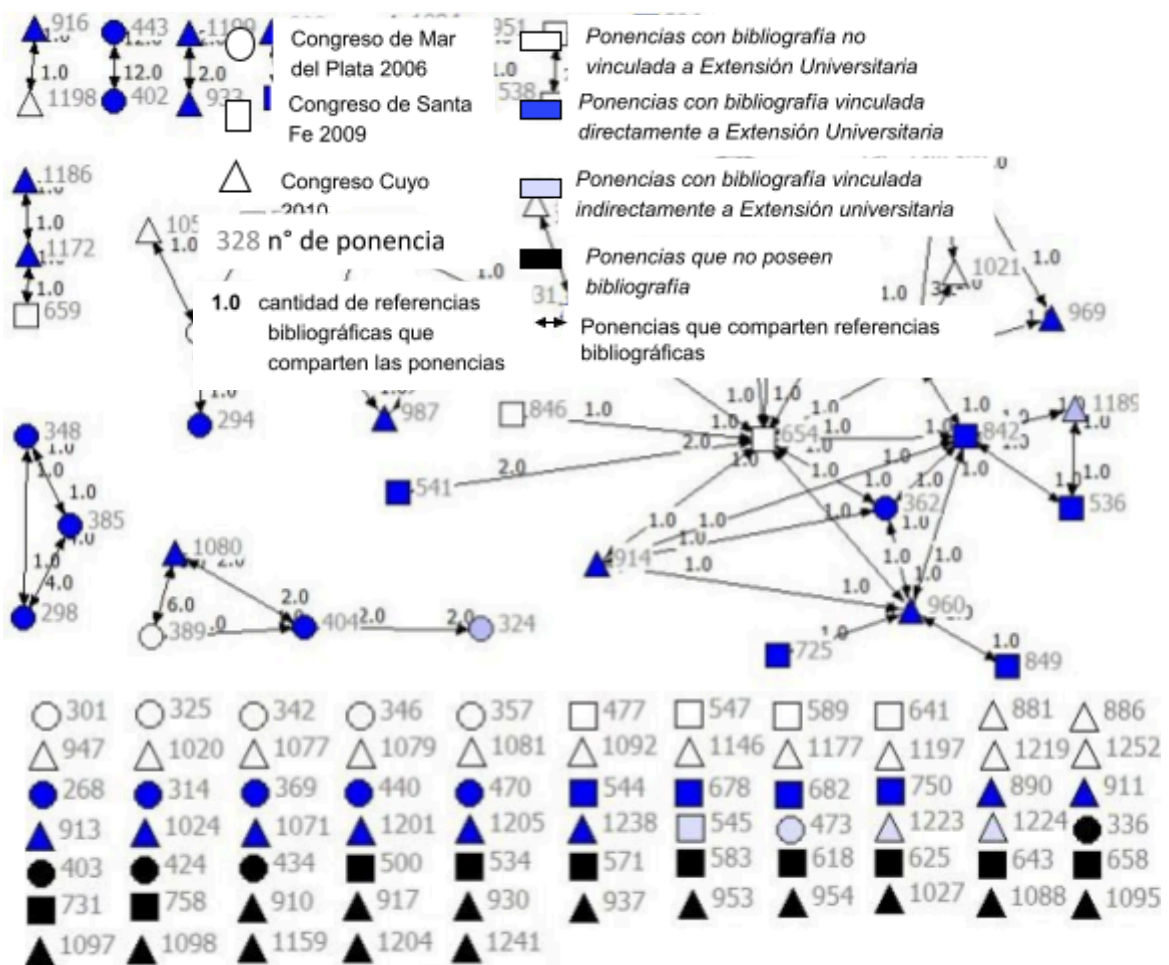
Congreso de Mar del Plata 2006

Congreso de Santa Fe 2009

Congreso Cuyo 2010

328 n° de ponencia

1.0 cantidad de referencias bibliográficas que comparten las ponencias

Ponencias con bibliografía no vinculada a Extensión Universitaria

Ponencias con bibliografía vinculada directamente a Extensión Universitaria

Ponencias con bibliografía vinculada indirectamente a Extensión universitaria

Ponencias que no poseen bibliografía

Ponencias que comparten referencias bibliográficas

916 1.0 1.0 1198
443 12.0 12.0 402
1190 2.0 933
538 1.0
1186 1.0 1172 1.0 659
105 1.0
294 1.0
987
311 1.0
1021 1.0 1.0 969
846 1.0 2.0 654 1.0 1.0 1.0 1.0
842 1.0 1189 1.0 1.0 536
541 2.0
362 1.0 1.0 1.0
914 1.0 1.0 1.0
960 1.0 725 1.0 849
348 1.0 1.0 385 1.0 4.0 298
1080 2.0 6.0 389 404 2.0 2.0 324 2.0

301 325 342 346 357 477 547 589 641 881 886
947 1020 1077 1079 1081 1092 1146 1177 1197 1219 1252
268 314 369 440 470 544 678 682 750 890 911
913 1024 1071 1201 1205 1238 545 473 1223 1224 336
403 424 434 500 534 571 583 618 625 643 658
731 758 910 917 930 937 953 954 1027 1088 1095
1097 1098 1159 1204 1241